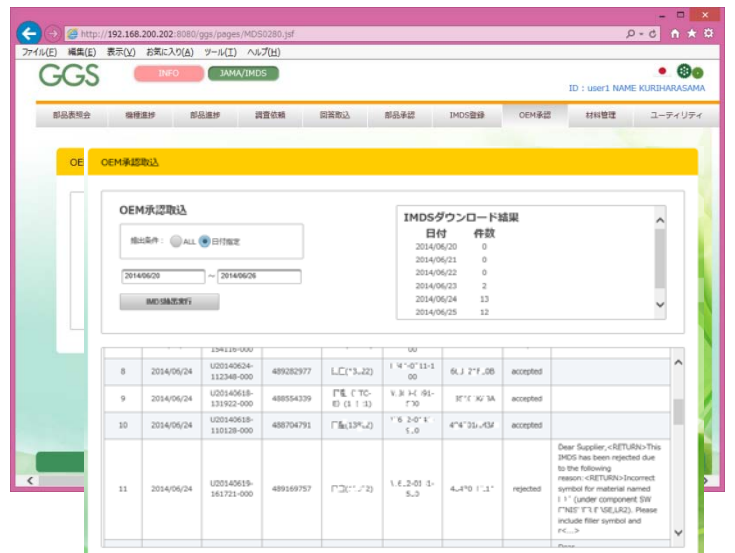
http://192.168.200.202:8080/ggs/pages/MDS0280.jsf

ファイル(F) 編集(E) 表示(V) お気に入り(A) ツール(T) ヘルプ(H)

GGS

INFO

JAMA/IMDS

ID : user1 NAME KURIHARASAMA

部品表照会 機種進捗 部品進捗 調査依頼 回答取込 部品承認 IMDS登録 OEM承認 材料管理 ユーティリティ

OE

OEM承認取込

OEM承認取込

抽出条件 : ALL 日付指定

2014/06/20 ～ 2014/06/26

IMDS抽出実行

IMDSダウンロード結果

| 日付 | 件数 |
|---|---|
| 2014/06/20 | 0 |
| 2014/06/21 | 0 |
| 2014/06/22 | 0 |
| 2014/06/23 | 2 |
| 2014/06/24 | 13 |
| 2014/06/25 | 12 |

| | | | | | | | | |
|---|---|---|---|---|---|---|---|---|
| | | 154116-000 | | | 00 | | | |
| 8 | 2014/06/24 | U20140624-112348-000 | 489282977 | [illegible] | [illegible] | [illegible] | accepted | |
| 9 | 2014/06/24 | U20140618-131922-000 | 488554339 | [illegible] | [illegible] | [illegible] | accepted | |
| 10 | 2014/06/24 | U20140618-110128-000 | 488704791 | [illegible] | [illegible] | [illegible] | accepted | |
| 11 | 2014/06/24 | U20140619-161721-000 | 489169757 | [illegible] | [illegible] | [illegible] | rejected | Dear Supplier,<RETURN>This IMDS has been rejected due to the following reason:<RETURN>Incorrect symbol for material named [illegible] (under component SW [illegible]). Please include filler symbol and r<...> |